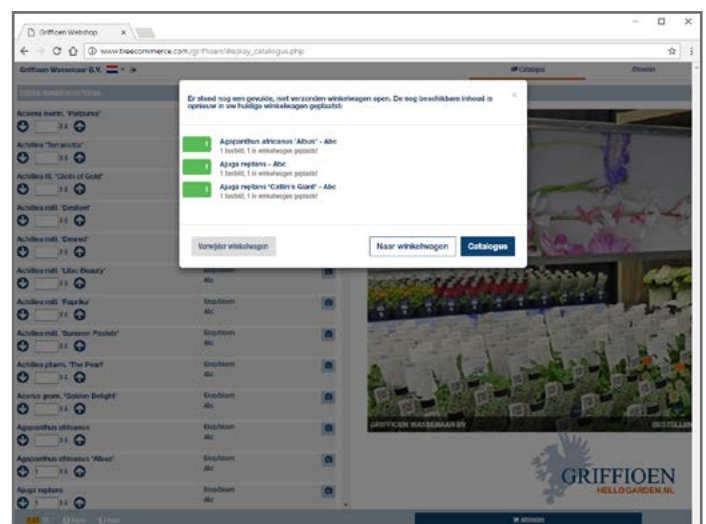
Griffioen Webshop ×

www.treecommerce.com/griffioen/display_catalogus.php

Griffioen Wassenaar B.V.

Catalogus

Afronden

Acaena inerm. 'Purpurea'

Achillea 'Terracotta'

Achillea fil. 'Cloth of Gold'

Achillea mill. 'Cerise Queen'

Achillea mill. 'Desert Eve'

Achillea mill. 'Lilac Beauty'

Achillea mill. 'Paprika'

Achillea mill. 'Summer Pastels'

Achillea ptarm. 'The Pearl'

Aconcgem. 'Golden Delight'

Agapanthus africanus

Agapanthus africanus 'Albus'

Ajuga reptans

Knipbloem
Abc

Er stond nog een gevulde, niet verzonden winkelwagen open. De nog beschikbare inhoud is opnieuw in uw huidige winkelwagen geplaatst:

1 Agapanthus africanus 'Albus' - Abc
1 besteld, 1 in winkelwagen geplaatst

1 Ajuga reptans - Abc
1 besteld, 1 in winkelwagen geplaatst

1 Ajuga reptans 'Catlin's Giant' - Abc
1 besteld, 1 in winkelwagen geplaatst

Verwijder winkelwagen

Naar winkelwagen

Catalogus

GRIFFIOEN WASSENAAR BV

BESTELLEN

GRIFFIOEN
HELLOGARDEN.NL

Afronden